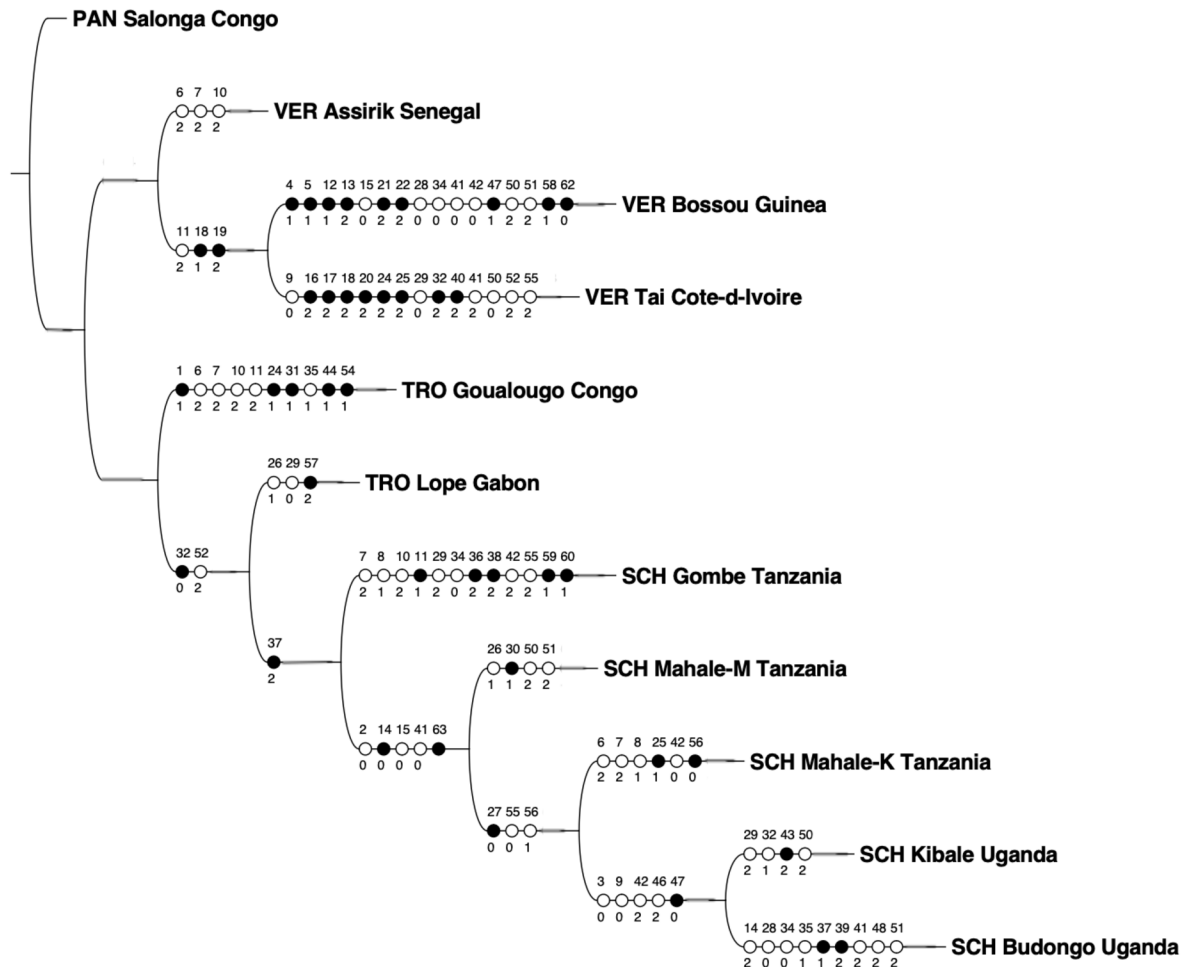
PAN Salonga Congo

6 7 10
2 2 2
VER Assirik Senegal

4 5 12 13 15 21 22 28 34 41 42 47 50 51 58 62
1 1 1 2 0 2 2 0 0 0 0 1 2 2 1 0
VER Bossou Guinea

11 18 19
2 1 2

9 16 17 18 20 24 25 29 32 40 41 50 52 55
0 2 2 2 2 2 2 0 2 2 2 0 2 2
VER Tai Cote-d-Ivoire

1 6 7 10 11 24 31 35 44 54
1 2 2 2 2 1 1 1 1 1
TRO Goualougo Congo

26 29 57
1 0 2
TRO Lope Gabon

32 52
0 2

7 8 10 11 29 34 36 38 42 55 59 60
2 1 2 1 2 0 2 2 2 2 1 1
SCH Gombe Tanzania

37
2

26 30 50 51
1 1 2 2
SCH Mahale-M Tanzania

2 14 15 41 63
0 0 0 0

6 7 8 25 42 56
2 2 1 1 0 0
SCH Mahale-K Tanzania

27 55 56
0 0 1

29 32 43 50
2 1 2 2
SCH Kibale Uganda

3 9 42 46 47
0 0 2 2 0

14 28 34 35 37 39 41 48 51
2 0 0 1 1 2 2 2 2
SCH Budongo Uganda